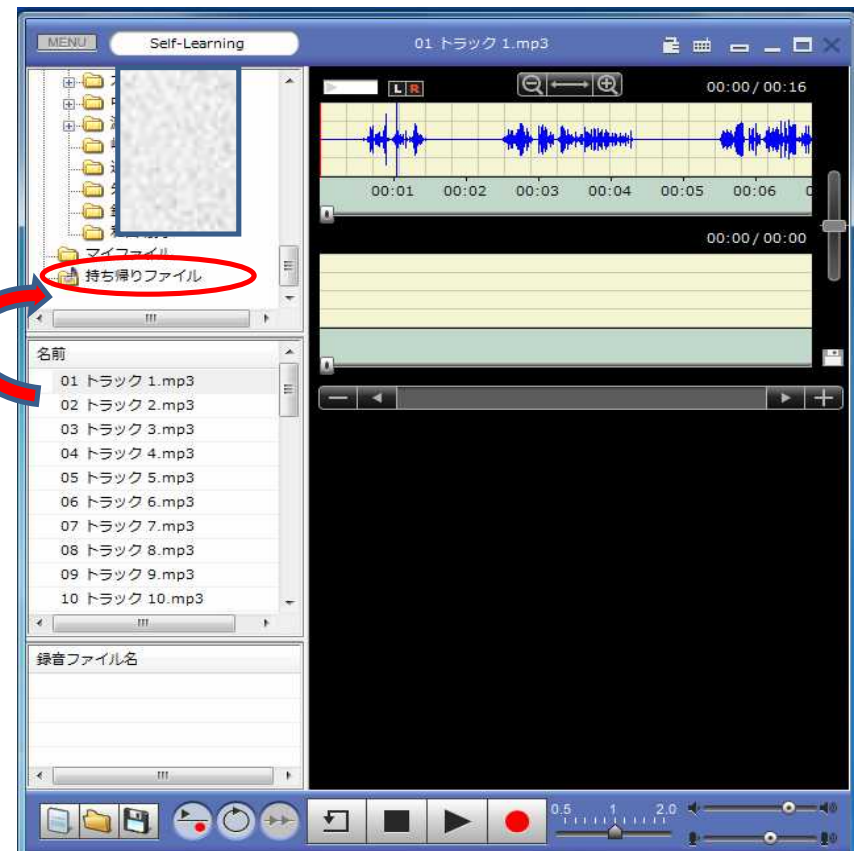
MENU Self-Learning 01 トラック 1.mp3

L R

00:00 / 00:16

00:01 00:02 00:03 00:04 00:05 00:06

00:00 / 00:00

マイファイル
持ち帰りファイル

名前
01 トラック 1.mp3
02 トラック 2.mp3
03 トラック 3.mp3
04 トラック 4.mp3
05 トラック 5.mp3
06 トラック 6.mp3
07 トラック 7.mp3
08 トラック 8.mp3
09 トラック 9.mp3
10 トラック 10.mp3

録音ファイル名

0.5 1 2.0